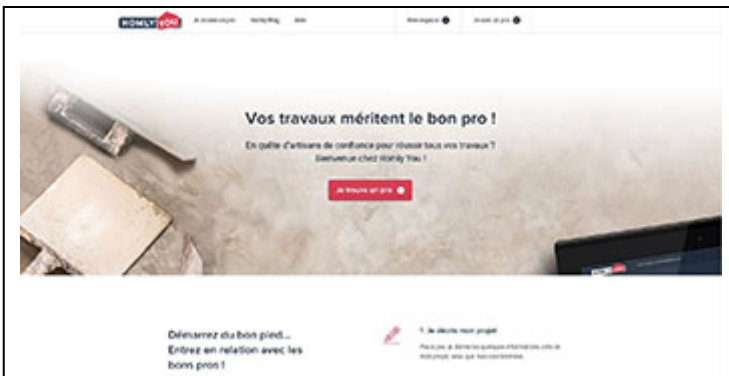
HOMLY YOU

Je trouve un pro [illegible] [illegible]

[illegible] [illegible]

Vos travaux méritent le bon pro !

En quête d'artisans de confiance pour réussir tous vos travaux ? Bienvenue chez Homly You !

Je trouve un pro

Démarrez du bon pied... Entrez en relation avec les bons pros !

1. Je décris mon projet

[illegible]